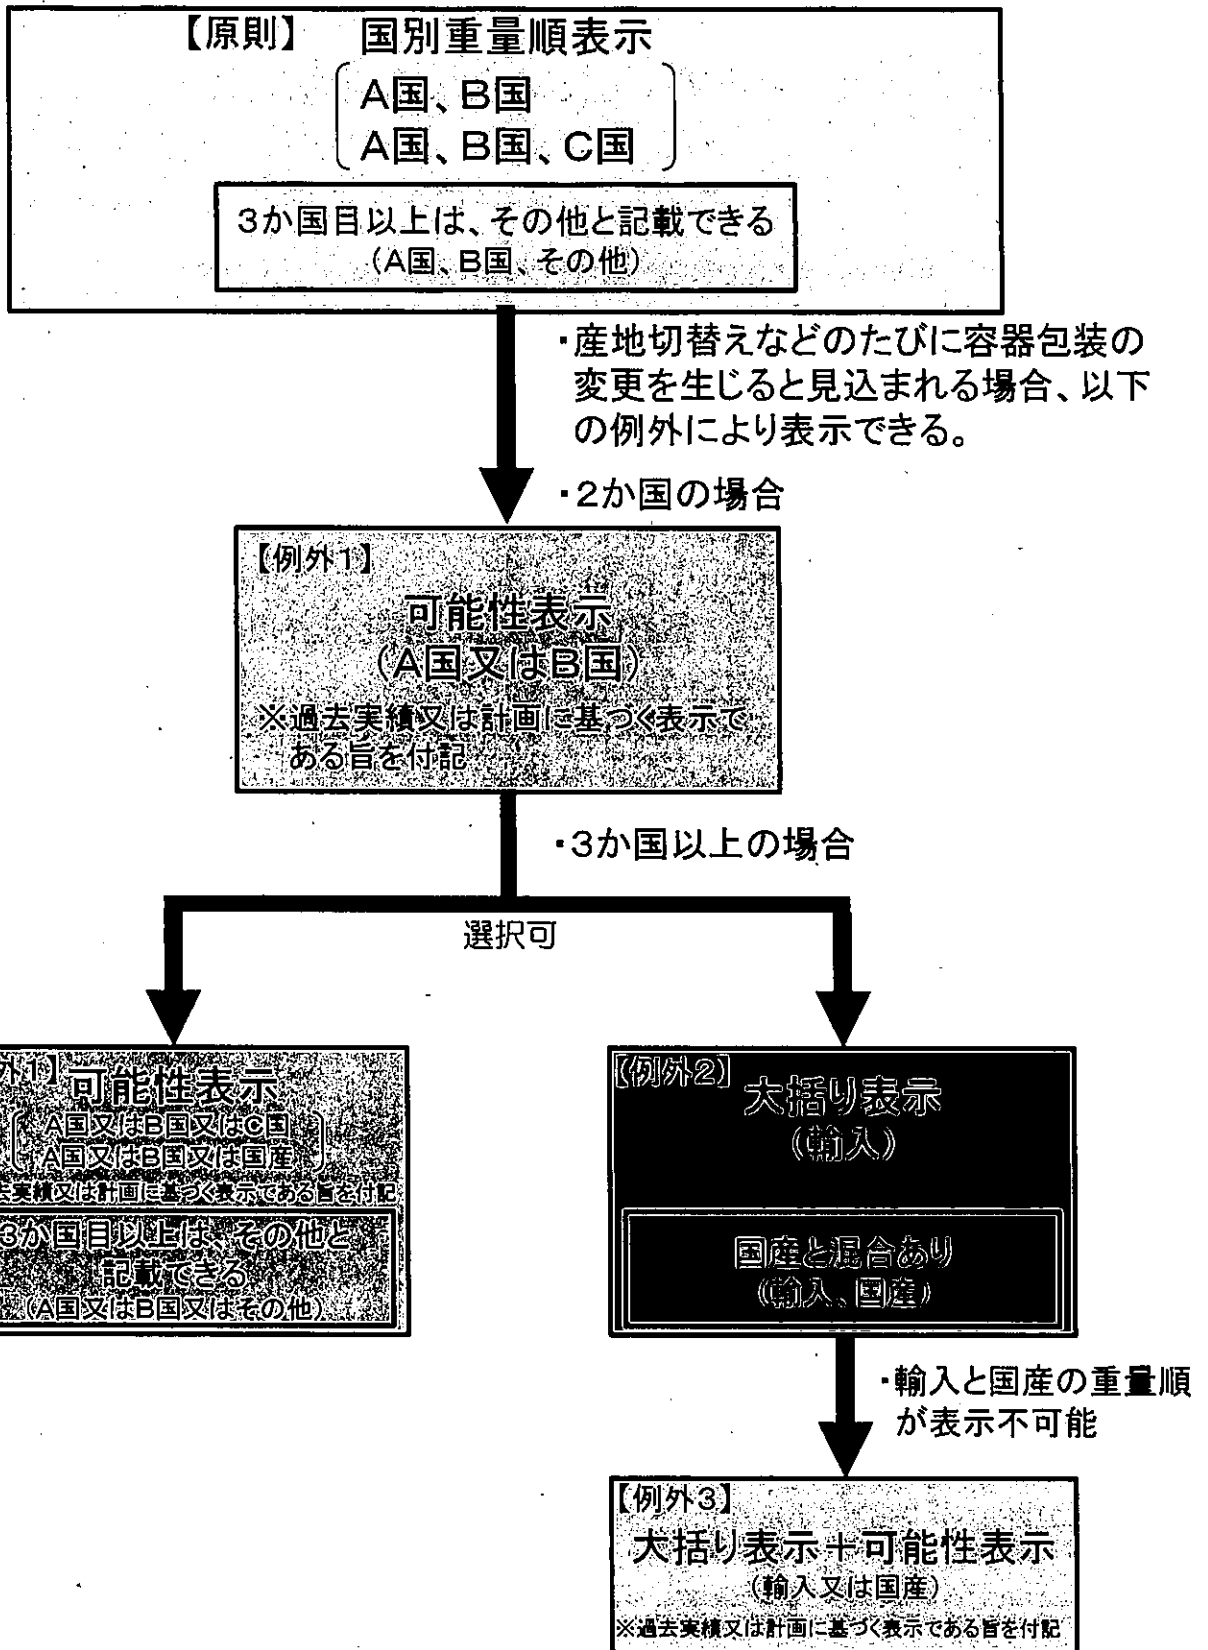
【原則】 国別重量順表示

A国、B国
A国、B国、C国

3か国目以上は、その他と記載できる
(A国、B国、その他)

・産地切替えなどのたびに容器包装の変更を生じると見込まれる場合、以下の例外により表示できる。

・2か国の場合

【例外1】
可能性表示
(A国又はB国)
※過去実績又は計画に基づく表示である旨を付記

・3か国以上の場合

選択可

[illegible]外1】可能性表示
A国又はB国又はC国
A国又はB国又は国産
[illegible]去実績又は計画に基づく表示である旨を付記

3か国目以上は、その他と記載できる
(A国又はB国又はその他)

【例外2】大括り表示
(輸入)

国産と混合あり
(輸入、国産)

・輸入と国産の重量順が表示不可能

【例外3】
大括り表示+可能性表示
(輸入又は国産)
※過去実績又は計画に基づく表示である旨を付記